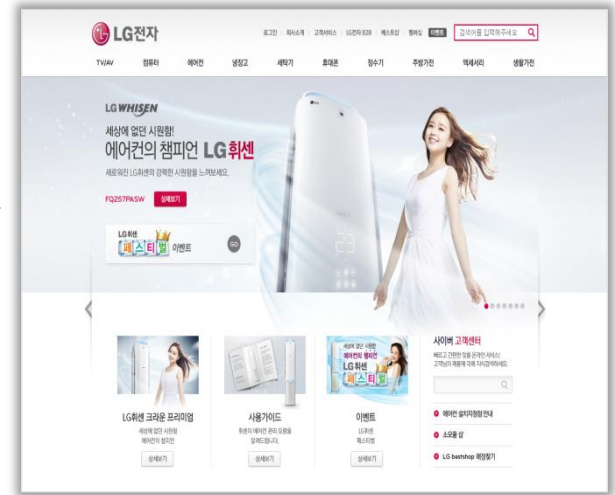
LG전자

로그인 | 회사소개 | 고객서비스 | LG전자 B2B | 베스트샵 | 멤버십 | 이벤트 | 검색어를 입력해주세요

TV/AV | 컴퓨터 | 에어컨 | 냉장고 | 세탁기 | 휴대폰 | 청소기 | 주방가전 | 액세서리 | 생활가전

LG WHISEN

세상에 없던 시원함!
에어컨의 챔피언 LG 휘센

새로워진 LG휘센의 강력한 시원함을 느껴보세요.

FQ257PASW 상세보기

LG휘센 페스티벌 이벤트 GO

LG휘센 크라운 프리미엄
세상에 없던 시원함
에어컨의 챔피언
상세보기

사용가이드
휘센의 에어컨 관리 요령을 알려드립니다.
상세보기

세상에 없던 시원함 에어컨의 챔피언 LG휘센 페스티벌
이벤트
LG휘센 페스티벌
상세보기

사이버 고객센터
빠르고 간편한 맞춤 온라인 서비스! 고객님의 제품에 대해 지원합니다.

에어컨 설치지원점 안내
소모품 샵
LG bestshop 매장찾기